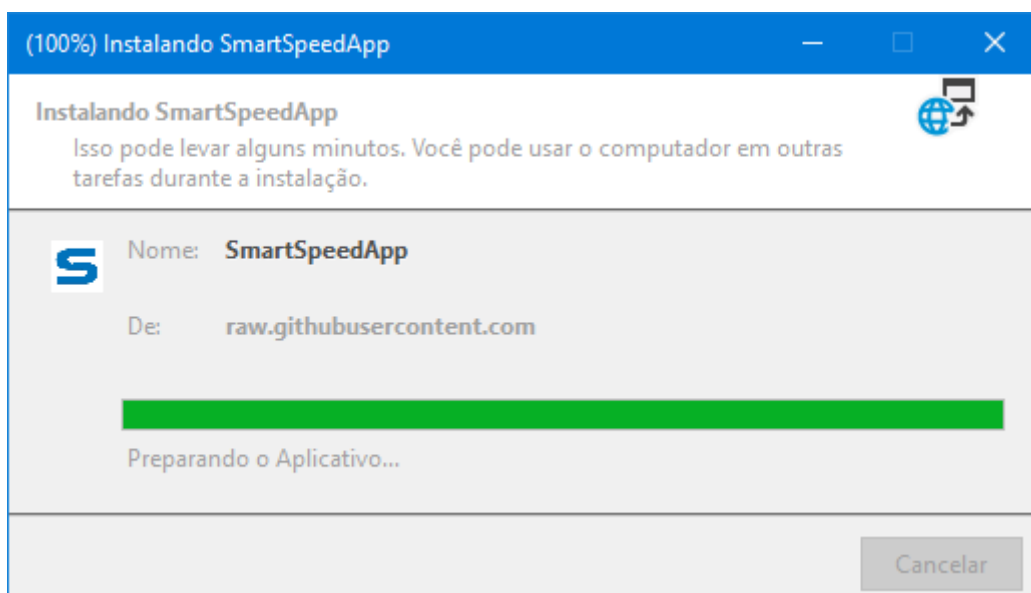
(100%) Instalando SmartSpeedApp

Instalando SmartSpeedApp
Isso pode levar alguns minutos. Você pode usar o computador em outras tarefas durante a instalação.

Nome: SmartSpeedApp

De: raw.githubusercontent.com

Preparando o Aplicativo...

Cancelar